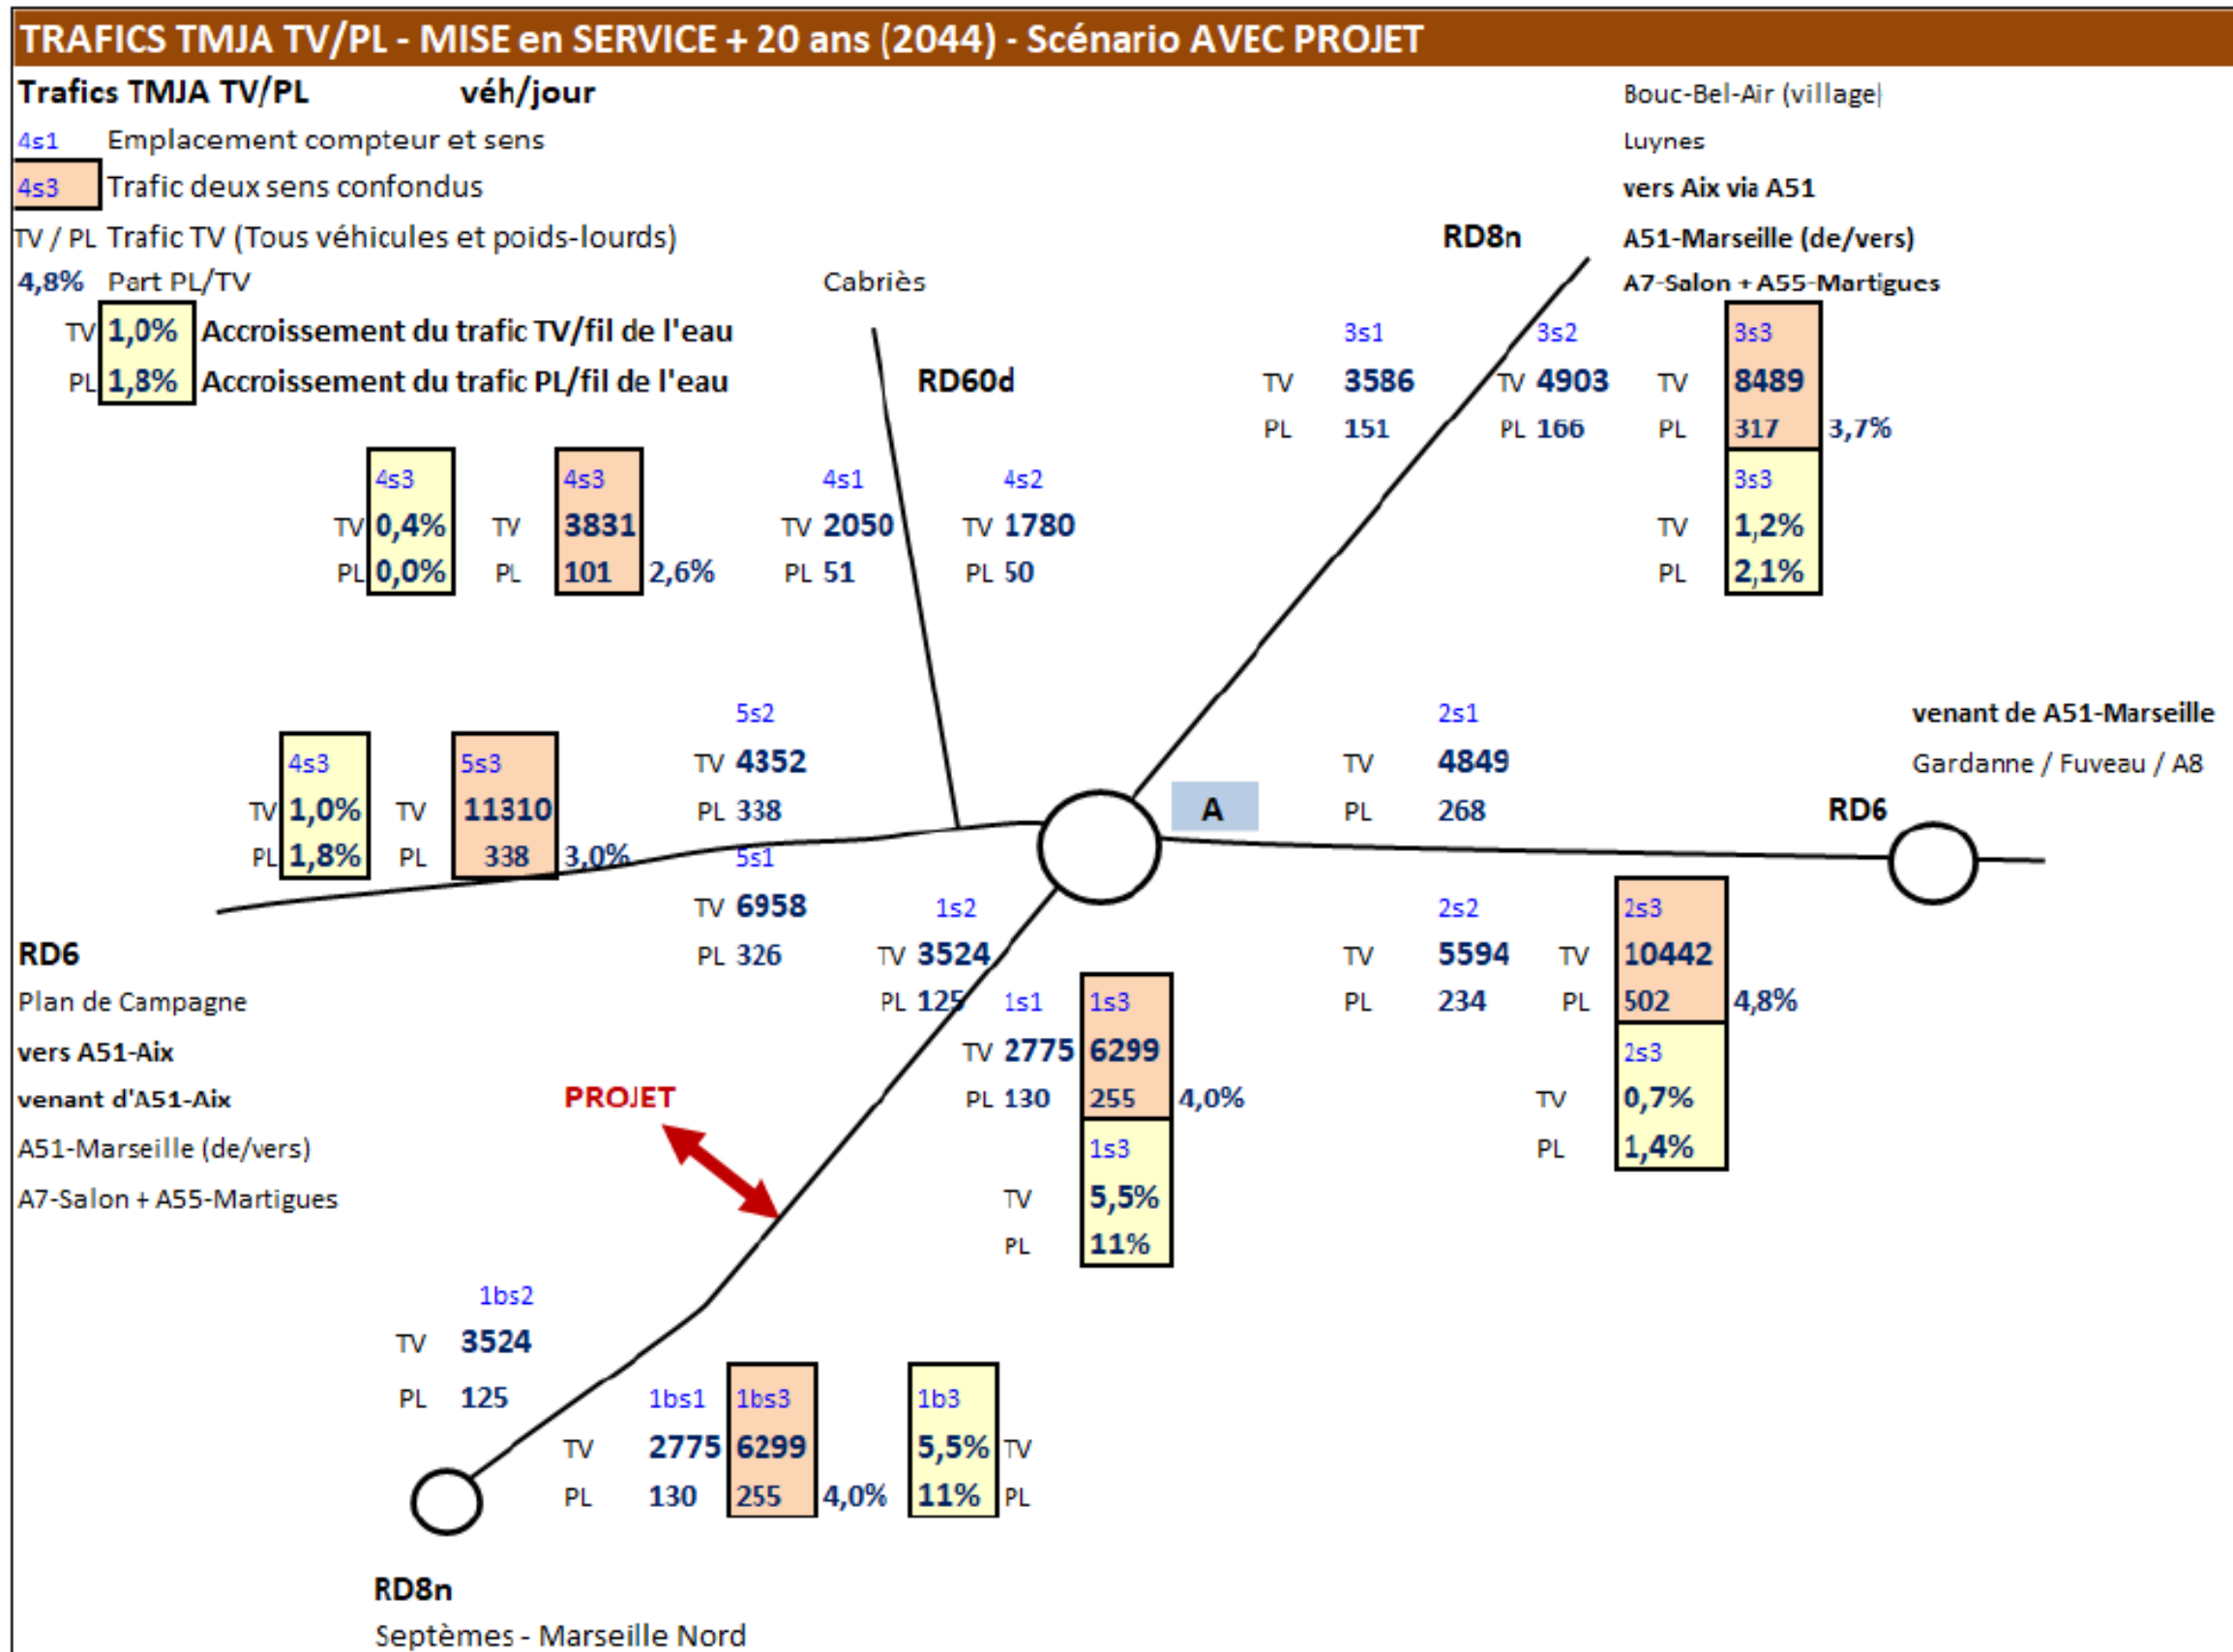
TRAFICS TMJA TV/PL - MISE en SERVICE + 20 ans (2044) - Scénario AVEC PROJET

Trafics TMJA TV/PL véh/jour

4s1 Emplacement compteur et sens

4s3 Trafic deux sens confondus

TV / PL Trafic TV (Tous véhicules et poids-lourds)

4,8% Part PL/TV

TV 1,0% Accroissement du trafic TV/fil de l'eau

PL 1,8% Accroissement du trafic PL/fil de l'eau

Bouc-Bel-Air (village)

Luynes

vers Aix via A51

A51-Marseille (de/vers)

A7-Salon + A55-Martigues

RD8n

Cabriès

RD60d

3s1 TV 3586 PL 151

3s2 TV 4903 PL 166

3s3 TV 8489 PL 317 3,7%

3s3 TV 1,2% PL 2,1%

4s3 TV 0,4% PL 0,0%

4s3 TV 3831 PL 101 2,6%

4s1 TV 2050 PL 51

4s2 TV 1780 PL 50

4s3 TV 1,0% PL 1,8%

5s3 TV 11310 PL 338 3,0%

5s2 TV 4352 PL 338

5s1 TV 6958 PL 326

A

2s1 TV 4849 PL 268

venant de A51-Marseille

Gardanne / Fuveau / A8

RD6

1s2 TV 3524 PL 125

1s1 TV 2775 PL 130

1s3 6299 255 4,0%

1s3 TV 5,5% PL 11%

2s2 TV 5594 PL 234

2s3 TV 10442 PL 502 4,8%

2s3 TV 0,7% PL 1,4%

RD6

Plan de Campagne

vers A51-Aix

venant d'A51-Aix

A51-Marseille (de/vers)

A7-Salon + A55-Martigues

PROJET

1bs2 TV 3524 PL 125

1bs1 TV 2775 PL 130

1bs3 6299 255 4,0%

1b3 5,5% TV 11% PL

RD8n

Septèmes - Marseille Nord